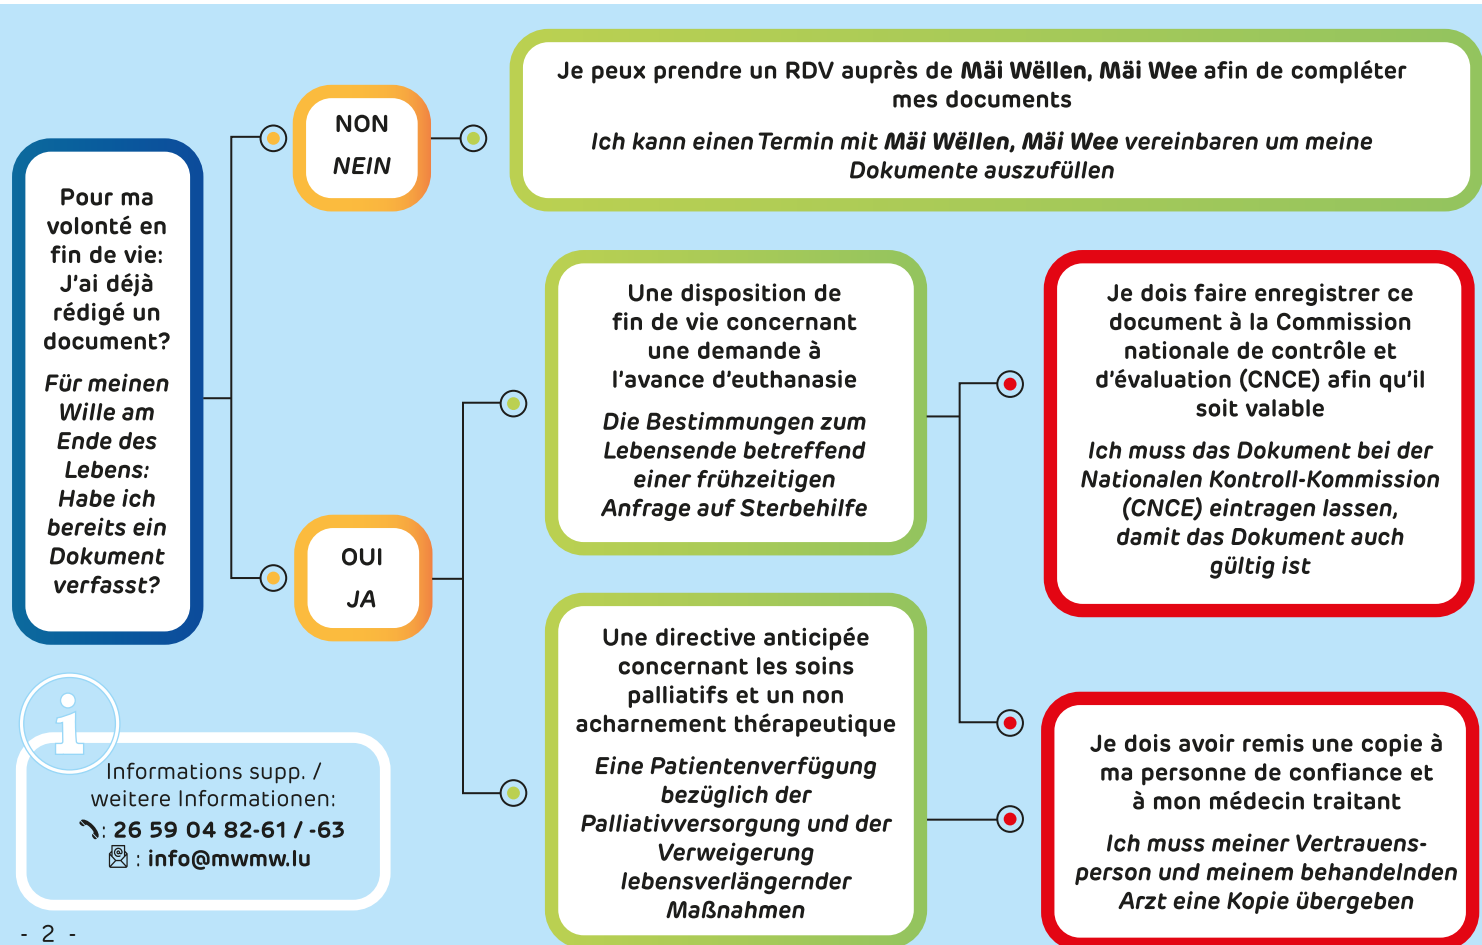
Pour ma volonté en fin de vie: J'ai déjà rédigé un document?

Für meinen Wille am Ende des Lebens: Habe ich bereits ein Dokument verfasst?

NON

NEIN

Je peux prendre un RDV auprès de Mäi Wëllen, Mäi Wee afin de compléter mes documents

Ich kann einen Termin mit Mäi Wëllen, Mäi Wee vereinbaren um meine Dokumente auszufüllen

OUI

JA

Une disposition de fin de vie concernant une demande à l'avance d'euthanasie

Die Bestimmungen zum Lebensende betreffend einer frühzeitigen Anfrage auf Sterbehilfe

Je dois faire enregistrer ce document à la Commission nationale de contrôle et d'évaluation (CNCE) afin qu'il soit valable

Ich muss das Dokument bei der Nationalen Kontroll-Kommission (CNCE) eintragen lassen, damit das Dokument auch gültig ist

Une directive anticipée concernant les soins palliatifs et un non acharnement thérapeutique

Eine Patientenverfügung bezüglich der Palliativversorgung und der Verweigerung lebensverlängernder Maßnahmen

Je dois avoir remis une copie à ma personne de confiance et à mon médecin traitant

Ich muss meiner Vertrauensperson und meinem behandelnden Arzt eine Kopie übergeben

Informations supp. / weitere Informationen:
: 26 59 04 82-61 / -63
: info@mwmw.lu

- 2 -